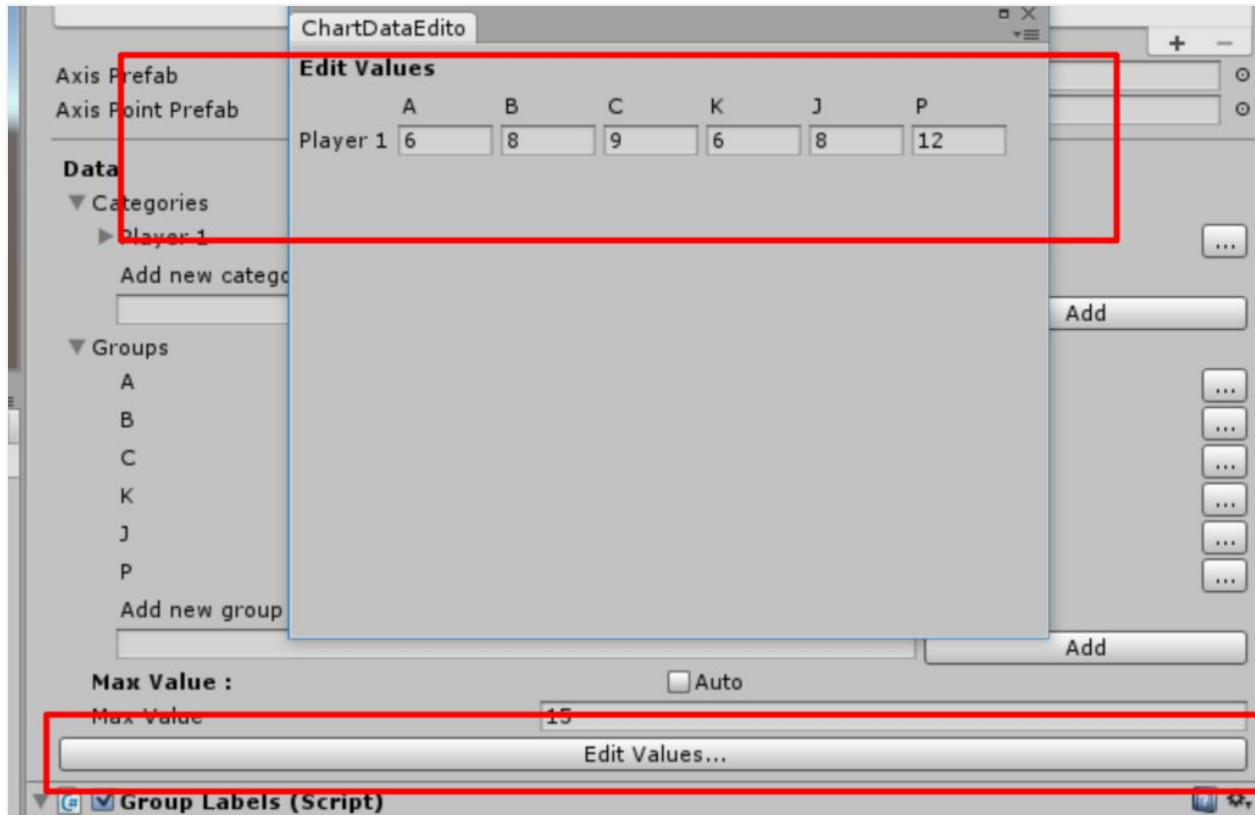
ChartDataEdito

Edit Values

| | A | B | C | K | J | P |
|---|---|---|---|---|---|---|
| Player 1 | 6 | 8 | 9 | 6 | 8 | 12 |

Axis Prefab
Axis Point Prefab

Data
Categories
Player 1
Add new catego
Add
Groups
A
B
C
K
J
P
Add new group
Add

Max Value :
Auto
Max Value
15
Edit Values...

Group Labels (Script)